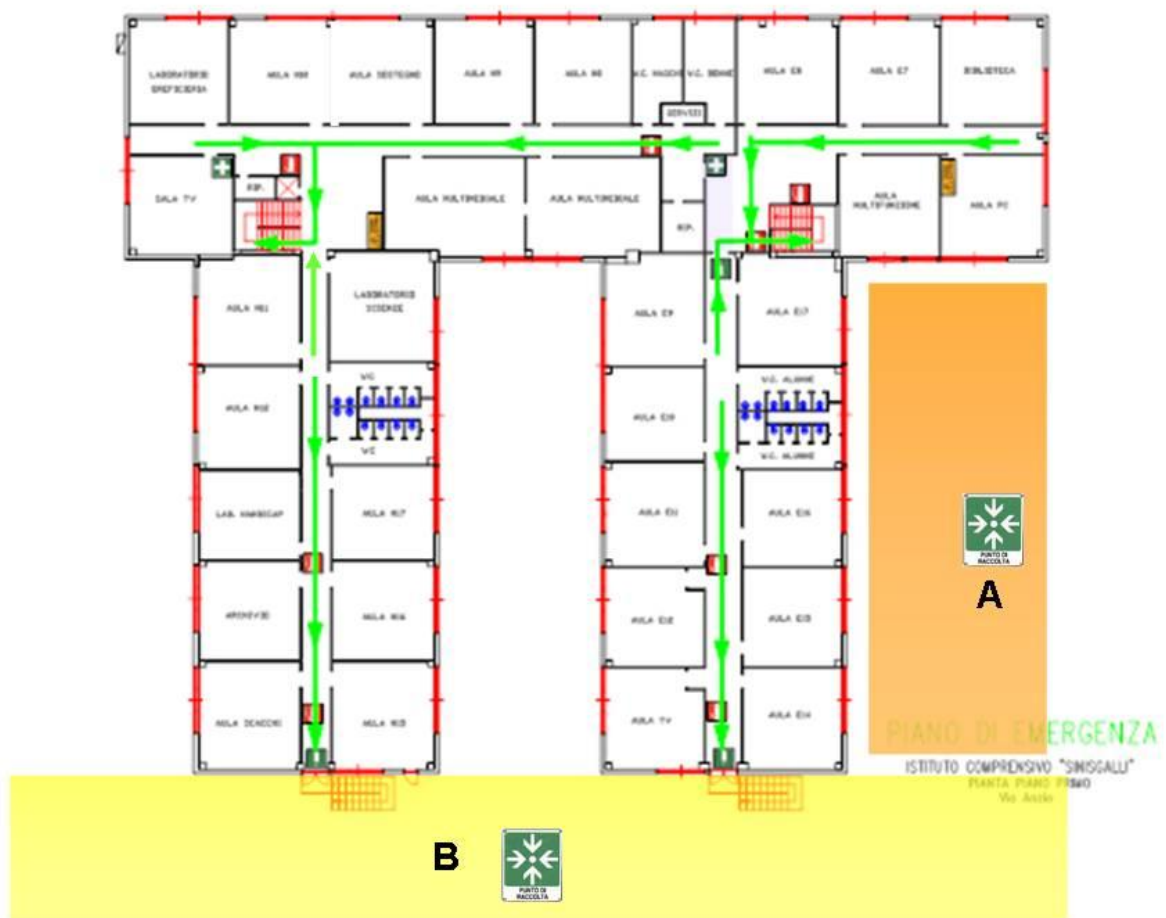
LABORATORIO SPERIMENTALE

AULA M8

AULA SOSTEGNO

AULA M9

AULA M8

W.C. MASCHI

W.C. DONNE

AULA E8

AULA E7

BIBLIOTECA

SERVIZI

SALA TV

RIP.

AULA MULTIMEDIALE

AULA MULTIMEDIALE

RIP.

AULA MULTIFUNZIONE

AULA PC

AULA M21

LABORATORIO SCIENZE

AULA E9

AULA E17

W.C.

W.C.

W.C. ALUNNE

W.C. ALUNNI

AULA M22

AULA E10

LAB. HANDICAP

AULA M17

AULA E11

AULA E16

ARCHIVIO

AULA M16

AULA E12

AULA E15

AULA SOSTEGNO

AULA M15

AULA TV

AULA E14

PUNTO DI RACCOLTA

A

PIANO DI EMERGENZA

ISTITUTO COMPRENSIVO "SINISGALLI"

PIANTA PIANO PRIMO

Via Anzio

B

PUNTO DI RACCOLTA